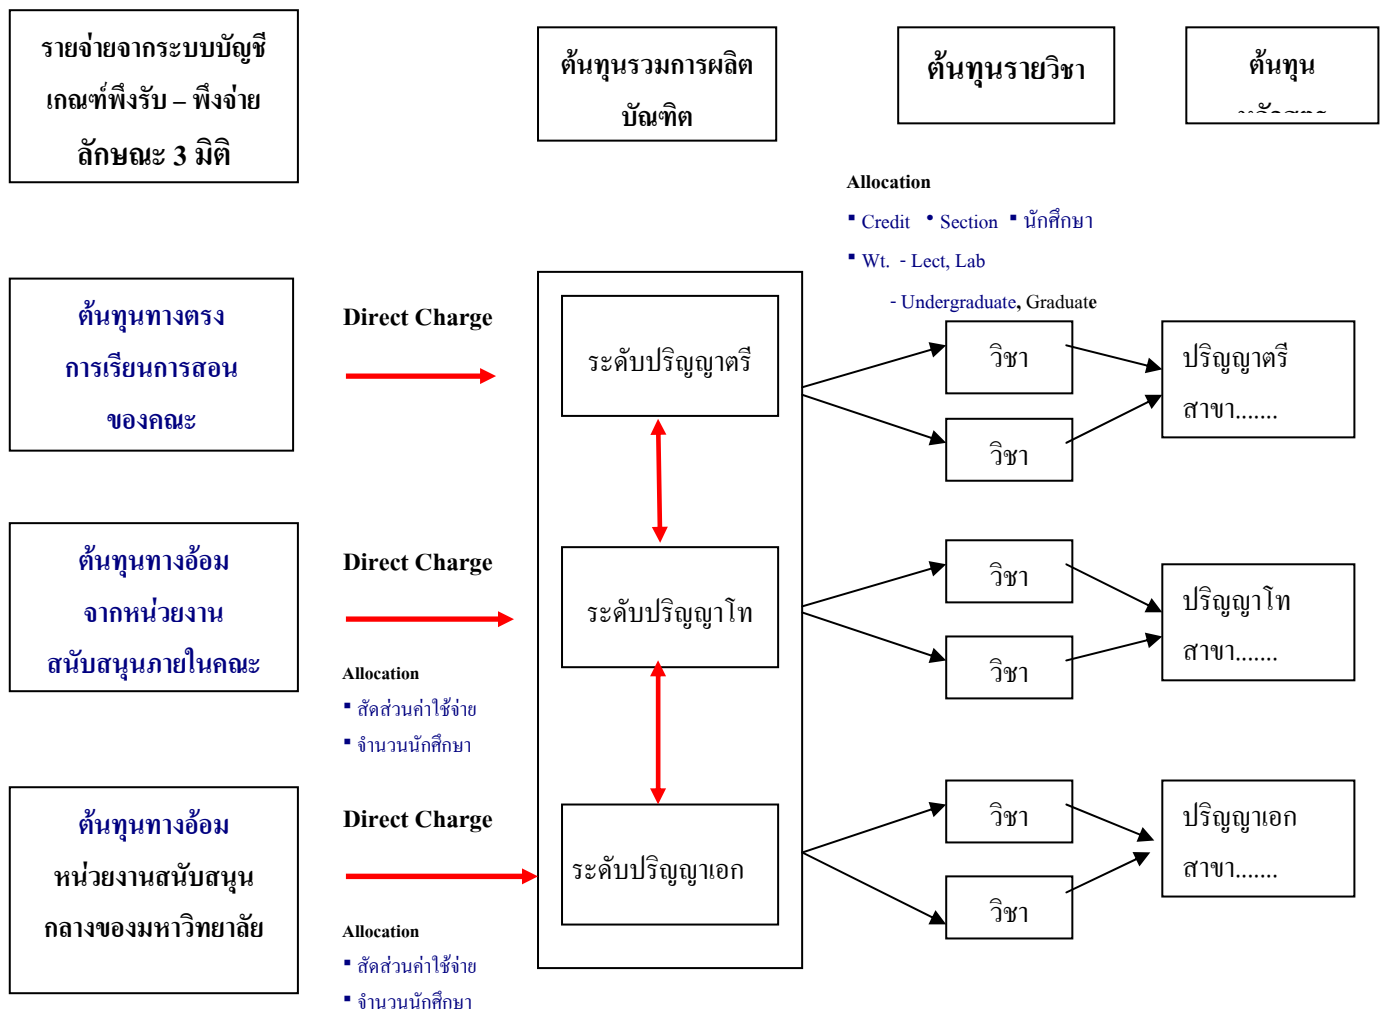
รายจ่ายจากระบบบัญชี เกณฑ์พึงรับ – พึงจ่าย ลักษณะ 3 มิติ

ต้นทุนรวมการผลิต บัณฑิต

ต้นทุนรายวิชา

ต้นทุน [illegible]

Allocation
▪ Credit • Section ▪ นักศึกษา
▪ Wt. - Lect, Lab
- Undergraduate, Graduate

ต้นทุนทางตรง การเรียนการสอน ของคณะ

Direct Charge

ระดับปริญญาตรี

วิชา

วิชา

ปริญญาตรี สาขา.......

ต้นทุนทางอ้อม จากหน่วยงาน สนับสนุนภายในคณะ

Direct Charge

Allocation
▪ สัดส่วนค่าใช้จ่าย
▪ จำนวนนักศึกษา

ระดับปริญญาโท

วิชา

วิชา

ปริญญาโท สาขา.......

ต้นทุนทางอ้อม หน่วยงานสนับสนุน กลางของมหาวิทยาลัย

Direct Charge

Allocation
▪ สัดส่วนค่าใช้จ่าย
▪ จำนวนนักศึกษา

ระดับปริญญาเอก

วิชา

วิชา

ปริญญาเอก สาขา.......